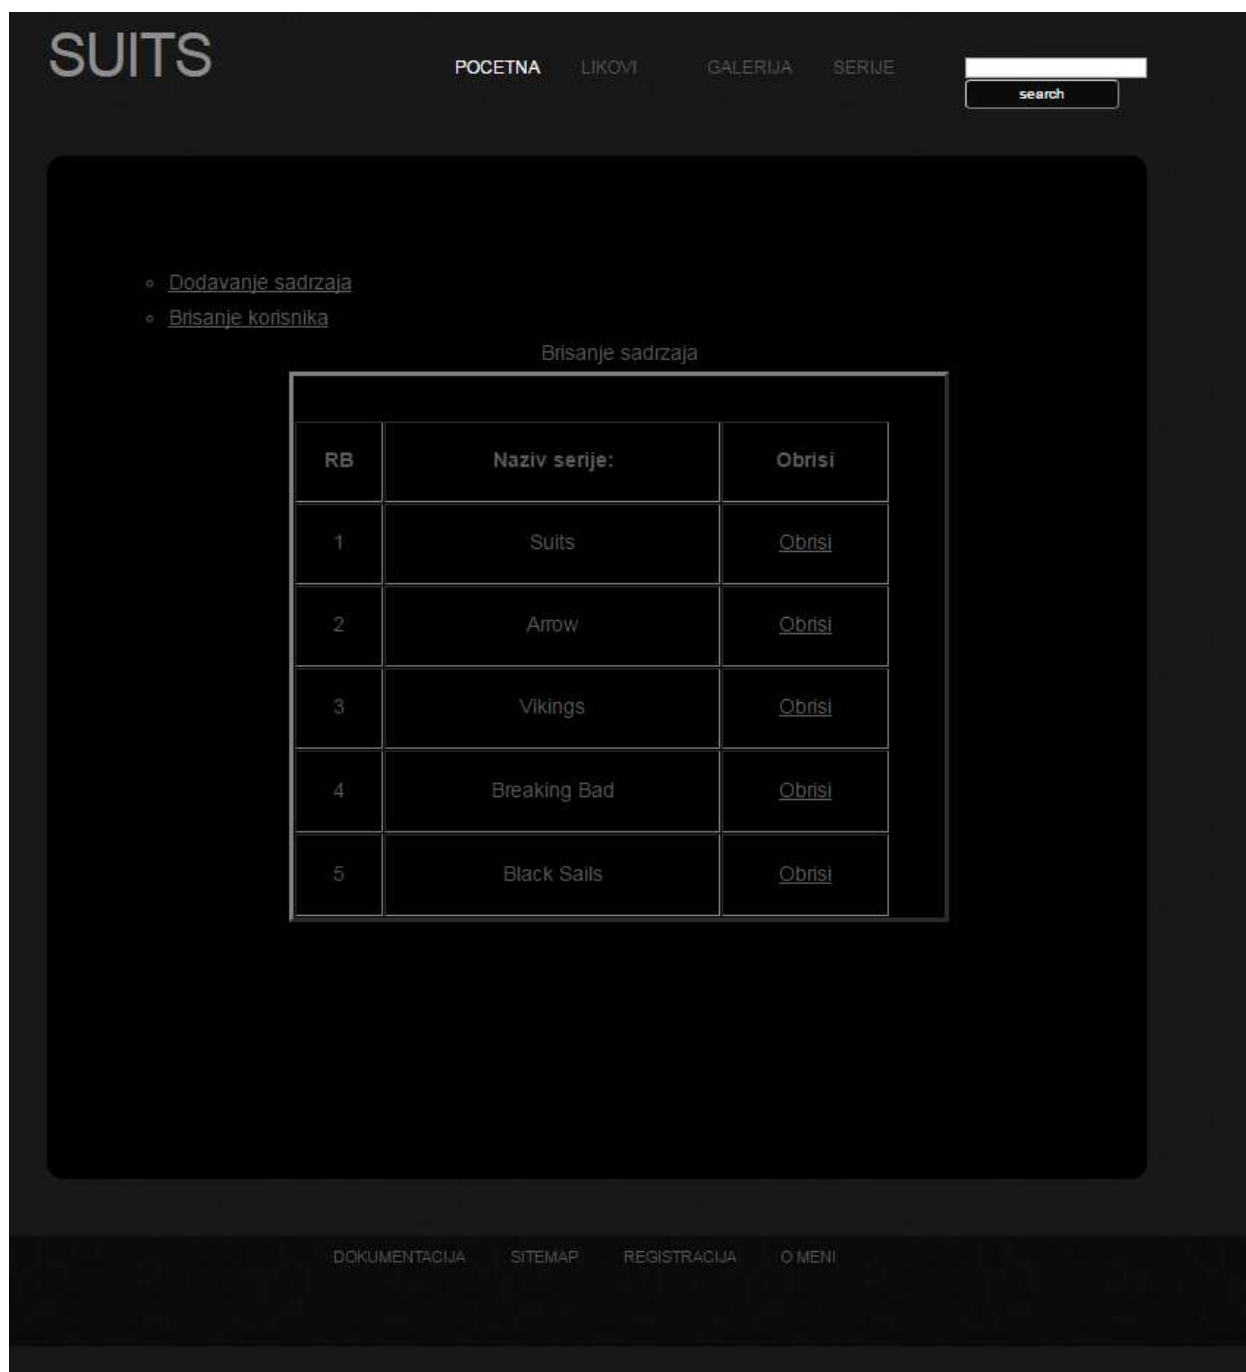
SUITS

POCETNA LIKOVI GALERIJA SERIJE

search

- Dodavanje sadrzaja
- Brisanje korisnika

Brisanje sadrzaja

| RB | Naziv serije: | Obrisi |
|---|---|---|
| 1 | Suits | Obrisi |
| 2 | Arrow | Obrisi |
| 3 | Vikings | Obrisi |
| 4 | Breaking Bad | Obrisi |
| 5 | Black Sails | Obrisi |

DOKUMENTACIJA SITEMAP REGISTRACIJA O MENI